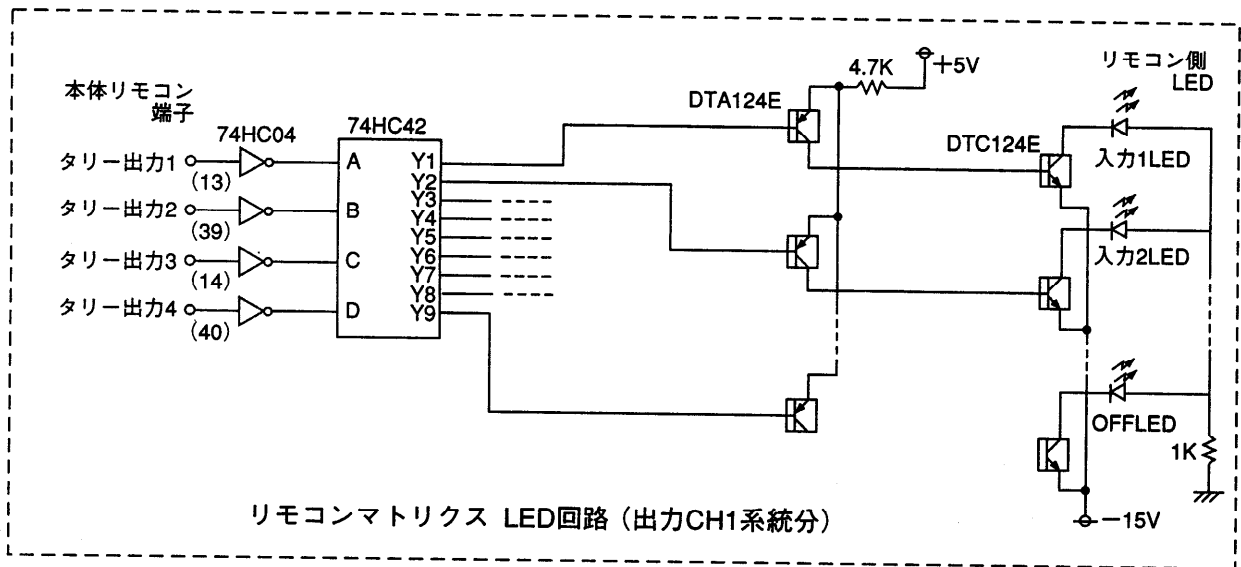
本体リモコン端子

74HC04

74HC42

タリー出力1
(13)
タリー出力2
(39)
タリー出力3
(14)
タリー出力4
(40)

A
B
C
D

Y1
Y2
Y3
Y4
Y5
Y6
Y7
Y8
Y9

DTA124E

4.7K

+5V

リモコン側
LED

DTC124E

入力1LED

入力2LED

OFFLED

1K

−15V

リモコンマトリクス LED回路（出力CH1系統分）